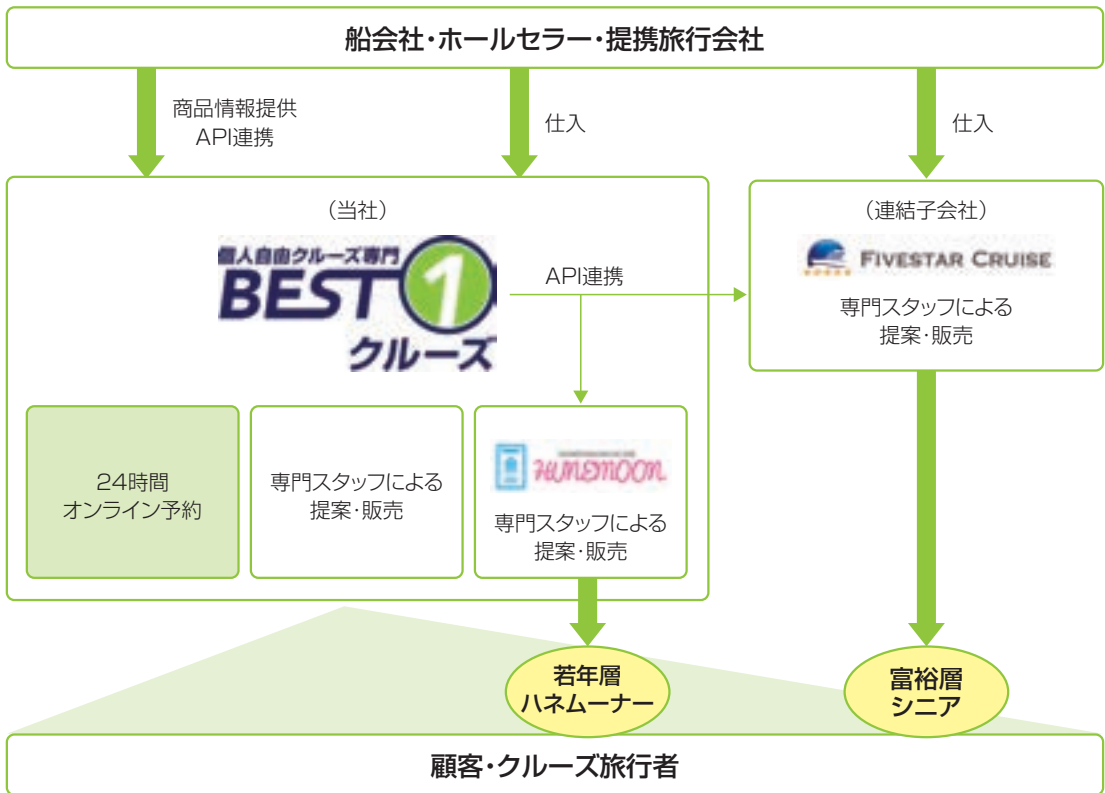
船会社・ホールセラー・提携旅行会社

商品情報提供
API連携

仕入

仕入

（当社）

個人自由クルーズ専門
BEST 1
クルーズ

API連携

24時間
オンライン予約

専門スタッフによる
提案・販売

HUNEMOON

専門スタッフによる
提案・販売

（連結子会社）

FIVESTAR CRUISE

専門スタッフによる
提案・販売

若年層
ハネムーナー

富裕層
シニア

顧客・クルーズ旅行者